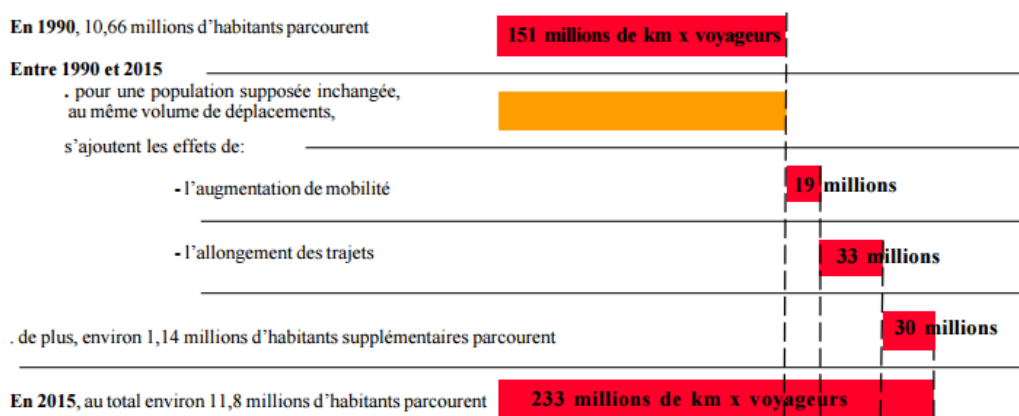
**En 1990**, 10,66 millions d'habitants parcourent

151 millions de km x voyageurs

**Entre 1990 et 2015**

. pour une population supposée inchangée, au même volume de déplacements,

s'ajoutent les effets de:

- l'augmentation de mobilité

19 millions

- l'allongement des trajets

33 millions

. de plus, environ 1,14 millions d'habitants supplémentaires parcourent

30 millions

**En 2015**, au total environ 11,8 millions d'habitants parcourent

233 millions de km x voyageurs